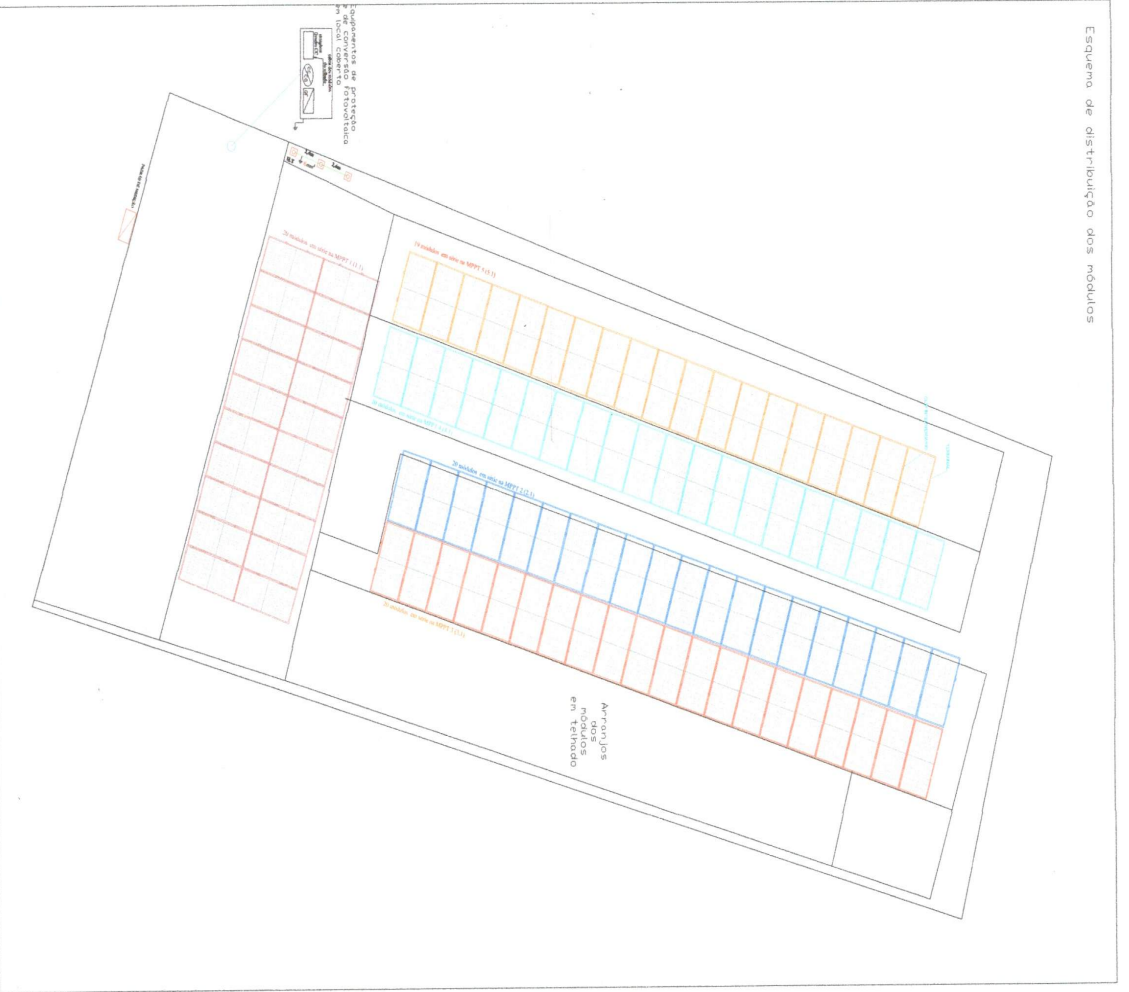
Esquema de distribuição dos módulos

Equipamentos de proteção e de conversão fotovoltaica em local coberto

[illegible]

20 módulos em série no MPPT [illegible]

19 módulos em série no MPPT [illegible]

20 módulos em série no MPPT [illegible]

20 módulos em série no MPPT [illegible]

20 módulos em série no MPPT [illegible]

Arranjos dos módulos em telhado